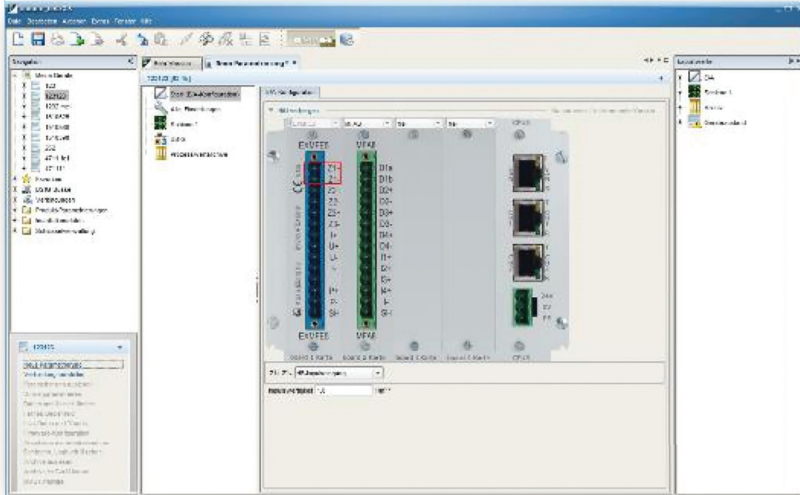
Datei Bearbeiten Ansicht Extras Fenster Hilfe

Navigation
Meine Geräte
Favoriten
Vorlagen
Projekte

Startseite
Geräteparametrierung

Geräteparametrierung
Einstellungen
Funktion 1

ExVFE6
Z1
Z1
Z2
Z2
Z3
Z3
I+
U+
U-
I-
P+
P-
SH

VFM8
D1a
D1b
D2+
D2-
D3+
D3-
D4+
D4-
I1+
I1-
I2+
I2-
I-
SH

ExVFE6
VFM8
CPU3

Layoutansicht